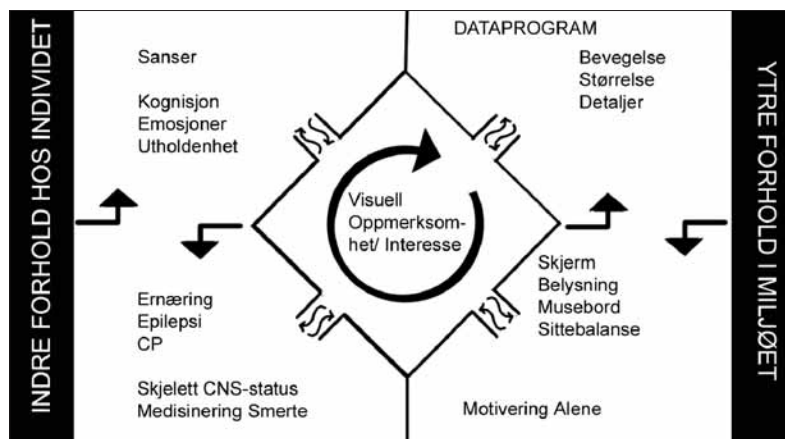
INDRE FORHOLD HOS INDIVIDET

Sanser

Kognisjon
Emosjoner
Utholdenhet

Ernæring
Epilepsi
CP

Skjelett CNS-status
Medisinering Smerte

DATAPROGRAM

Bevegelse
Størrelse
Detaljer

Visuell Oppmerksomhet/ Interesse

Skjerm
Belysning
Musebord
Sittebalanse

Motivering Alene

YTRE FORHOLD I MILJØET